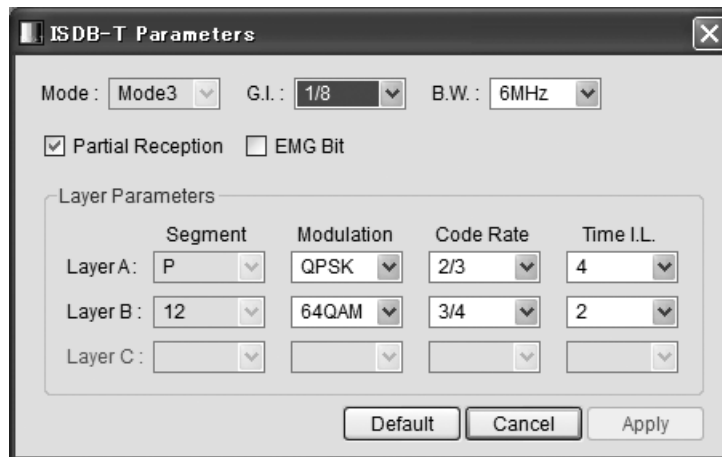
ISDB-T Parameters

Mode : Mode3 G.I. : 1/8 B.W. : 6MHz

Partial Reception EMG Bit

Layer Parameters

| | Segment | Modulation | Code Rate | Time I.L. |
|---|---|---|---|---|
| Layer A : | P | QPSK | 2/3 | 4 |
| Layer B : | 12 | 64QAM | 3/4 | 2 |
| Layer C : | | | | |

Default Cancel Apply